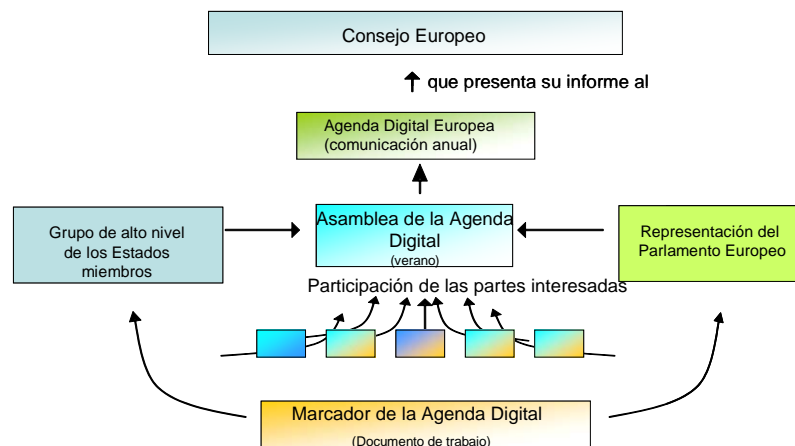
Consejo Europeo

que presenta su informe al

Agenda Digital Europea
(comunicación anual)

Grupo de alto nivel de los Estados miembros

Asamblea de la Agenda Digital
(verano)

Representación del Parlamento Europeo

Participación de las partes interesadas

Marcador de la Agenda Digital
(Documento de trabajo)